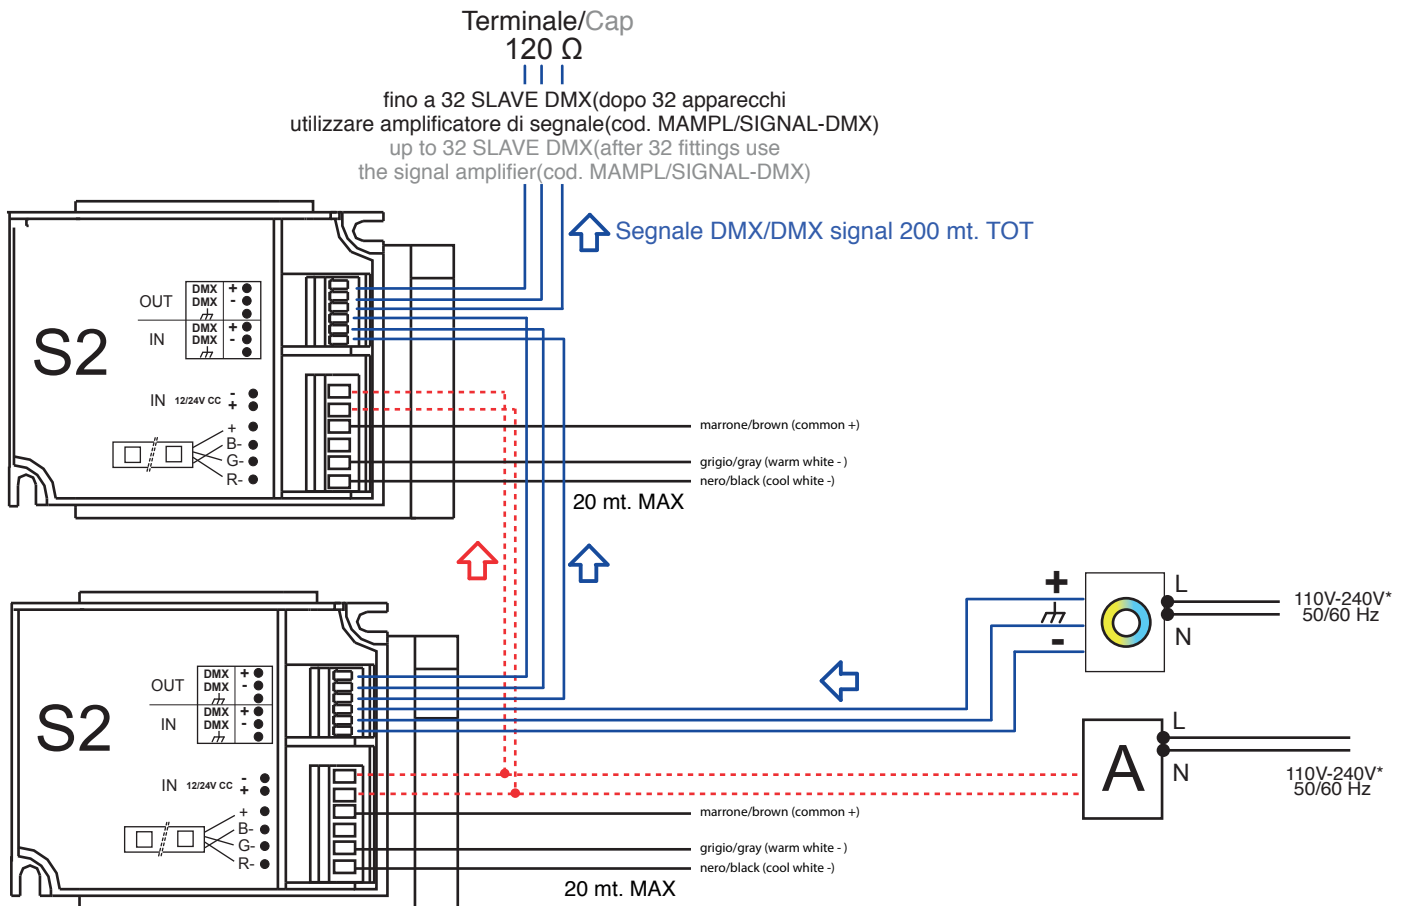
Terminale/Cap
120 Ω

fino a 32 SLAVE DMX(dopo 32 apparecchi utilizzare amplificatore di segnale(cod. MAMPL/SIGNAL-DMX)
up to 32 SLAVE DMX(after 32 fittings use the signal amplifier(cod. MAMPL/SIGNAL-DMX)

Segnale DMX/DMX signal 200 mt. TOT

OUT
IN
DMX +
DMX -
DMX +
DMX -
S2
IN 12/24V CC -
+
+
B-
G-
R-

marrone/brown (common +)
grigio/gray (warm white -)
nero/black (cool white -)
20 mt. MAX

+
-
L
N
110V-240V*
50/60 Hz

OUT
IN
DMX +
DMX -
DMX +
DMX -
S2
IN 12/24V CC -
+
+
B-
G-
R-

A
L
N
110V-240V*
50/60 Hz

marrone/brown (common +)
grigio/gray (warm white -)
nero/black (cool white -)
20 mt. MAX